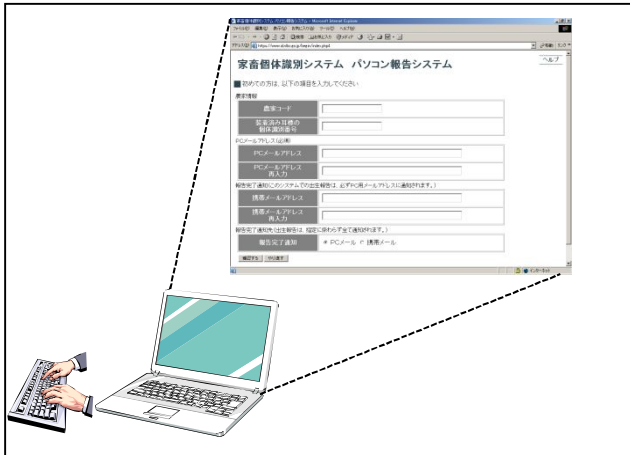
家畜個体識別システム パソコン報告システム - Microsoft Internet Explorer

ファイル(F) 編集(E) 表示(V) お気に入り(A) ツール(T) ヘルプ(H)

アドレス(D) https://www.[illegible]

家畜個体識別システム パソコン報告システム

ヘルプ

初めての方は、以下の項目を入力してください

農家情報

| 農家コード | |
|---|---|
| 装着済み耳標の個体識別番号 | |

PCメールアドレス(必須)

| PCメールアドレス | |
|---|---|
| PCメールアドレス再入力 | |

報告完了通知(このシステムでの出生報告は、必ずPC用メールアドレスに通知されます。)

| 携帯メールアドレス | |
|---|---|
| 携帯メールアドレス再入力 | |

報告完了通知先(出生報告は、指定に係わらず全て通知されます。)

| 報告完了通知 | PCメール 携帯メール |
|---|---|

確認する やり直す

インターネット